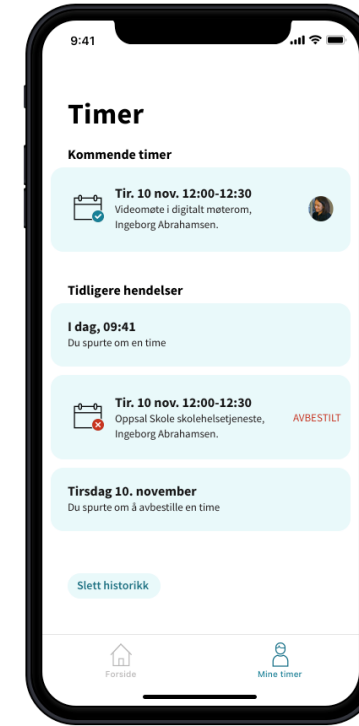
9:41

Timer

Kommende timer

Tir. 10 nov. 12:00-12:30
Videomøte i digitalt møterom, Ingeborg Abrahamsen.

Tidligere hendelser

I dag, 09:41
Du spurte om en time

Tir. 10 nov. 12:00-12:30
Oppsal Skole skolehelsetjeneste, Ingeborg Abrahamsen.
AVBESTILT

Tirsdag 10. november
Du spurte om å avbestille en time

Slett historikk

Forside
Mine timer